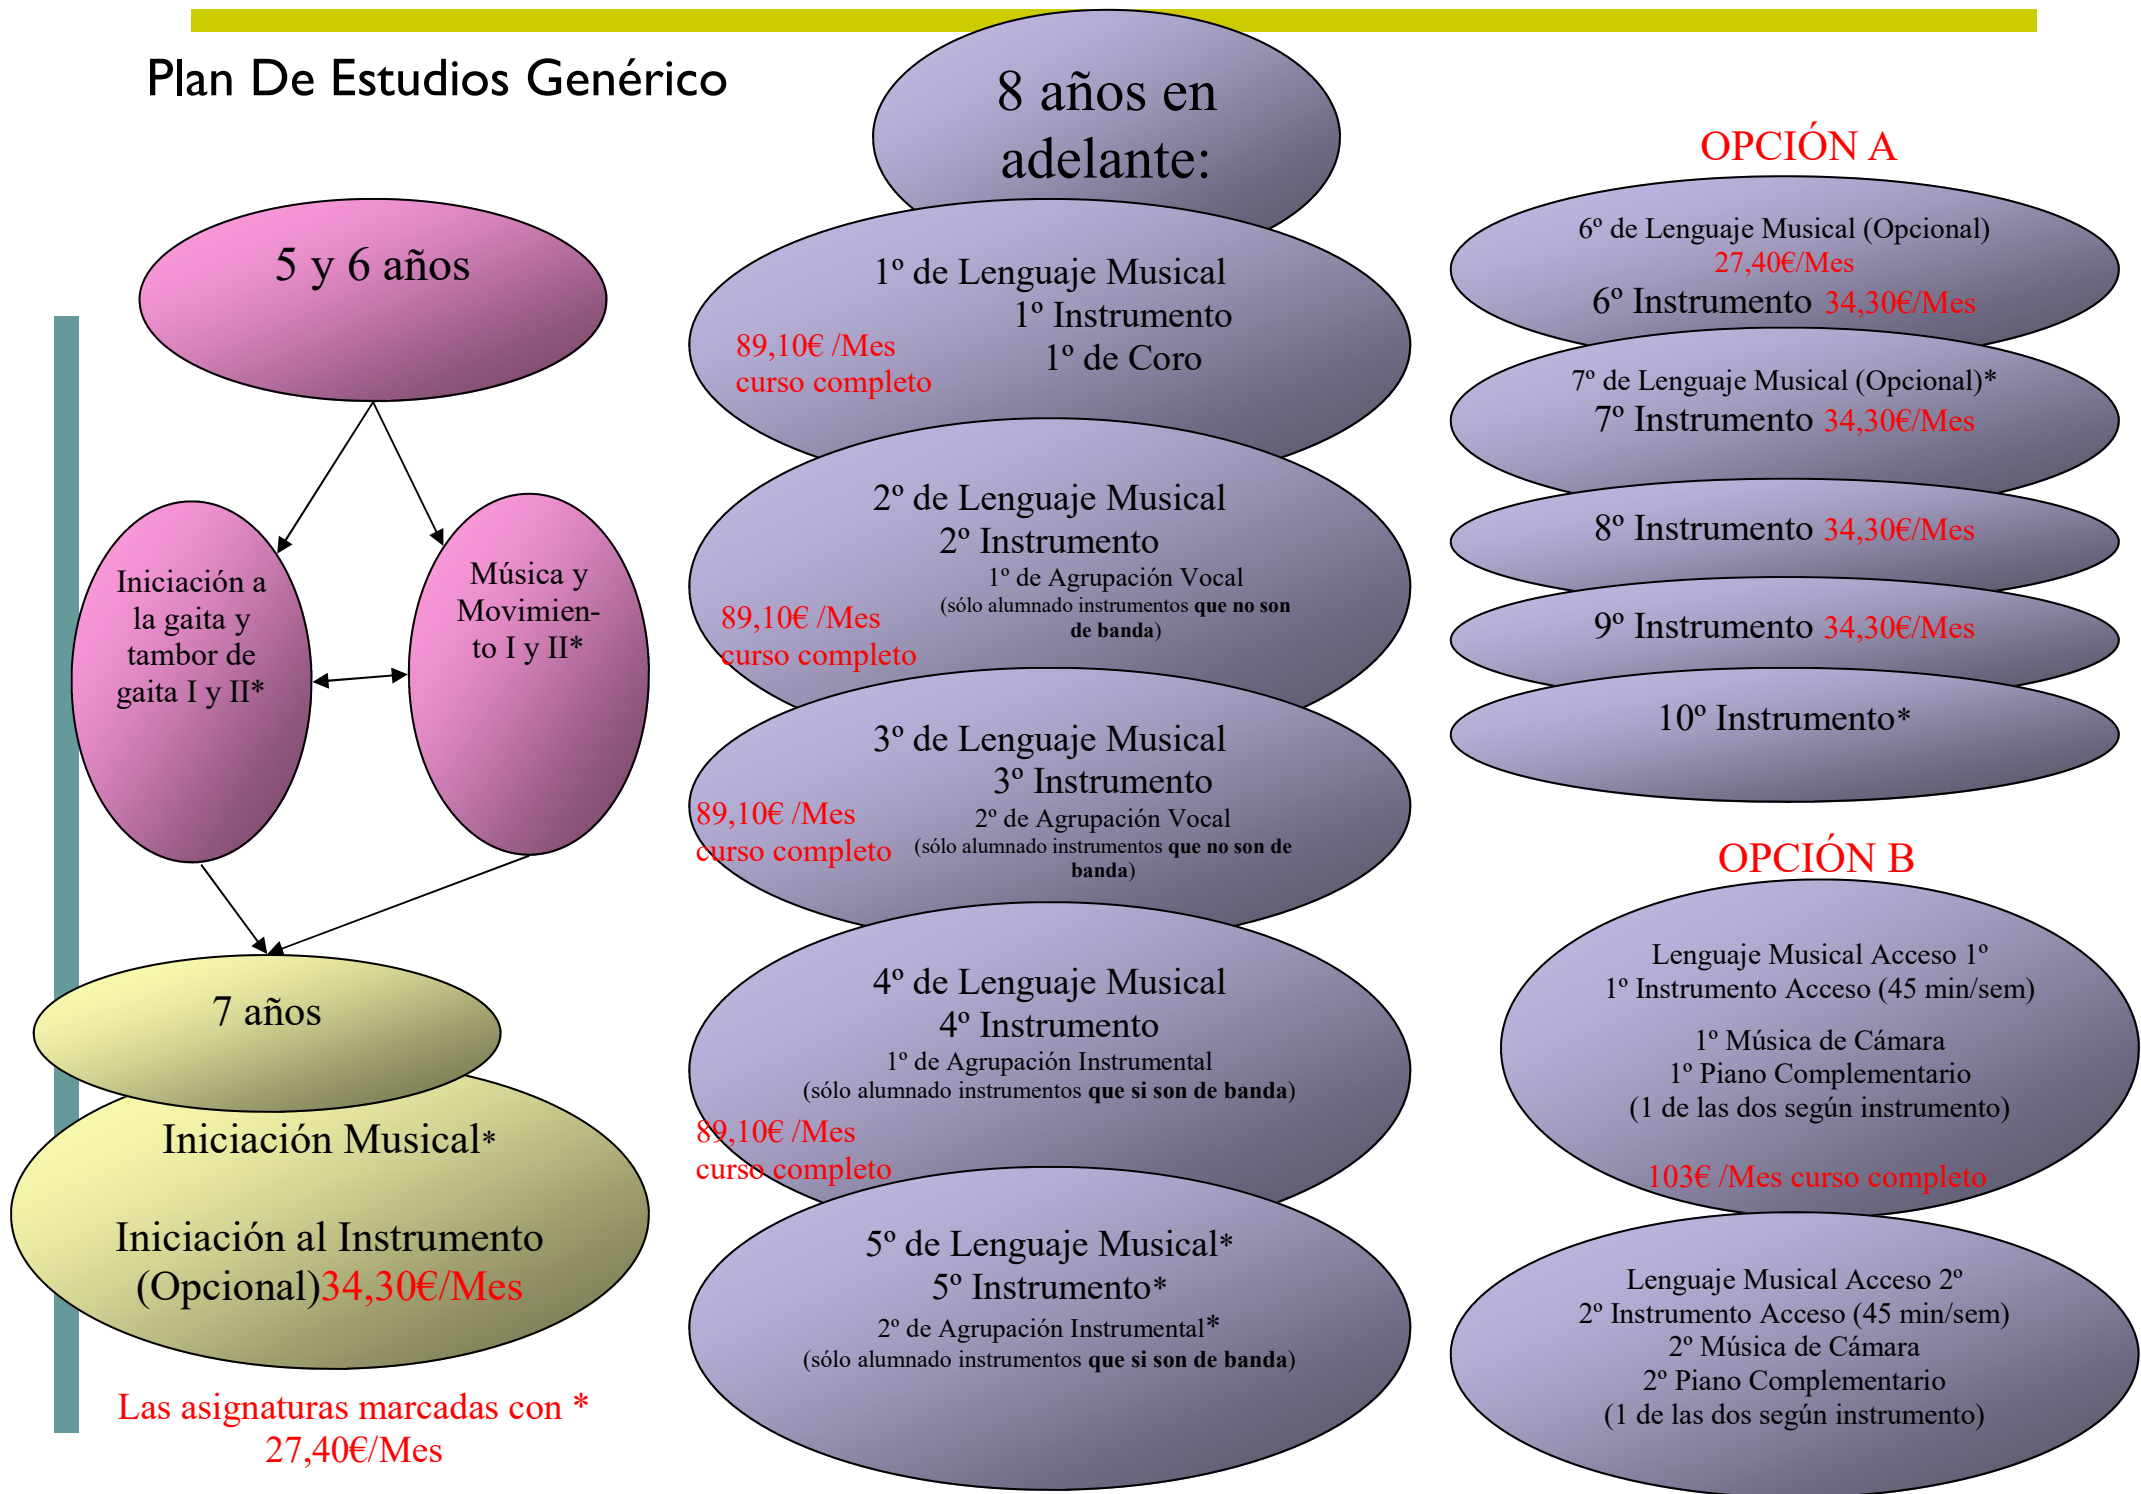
Plan De Estudios Genérico

5 y 6 años

Iniciación a la gaita y tambor de gaita I y II*

Música y Movimiento I y II*

7 años

Iniciación Musical*

Iniciación al Instrumento (Opcional)34,30€/Mes

Las asignaturas marcadas con * 27,40€/Mes

8 años en adelante:

1º de Lenguaje Musical
1º Instrumento
1º de Coro
89,10€ /Mes curso completo

2º de Lenguaje Musical
2º Instrumento
1º de Agrupación Vocal
(sólo alumnado instrumentos **que no son de banda**)
89,10€ /Mes curso completo

3º de Lenguaje Musical
3º Instrumento
2º de Agrupación Vocal
(sólo alumnado instrumentos **que no son de banda**)
89,10€ /Mes curso completo

4º de Lenguaje Musical
4º Instrumento
1º de Agrupación Instrumental
(sólo alumnado instrumentos **que si son de banda**)
89,10€ /Mes curso completo

5º de Lenguaje Musical*
5º Instrumento*
2º de Agrupación Instrumental*
(sólo alumnado instrumentos **que si son de banda**)

OPCIÓN A

6º de Lenguaje Musical (Opcional)
27,40€/Mes
6º Instrumento 34,30€/Mes

7º de Lenguaje Musical (Opcional)*
7º Instrumento 34,30€/Mes

8º Instrumento 34,30€/Mes

9º Instrumento 34,30€/Mes

10º Instrumento*

OPCIÓN B

Lenguaje Musical Acceso 1º
1º Instrumento Acceso (45 min/sem)
1º Música de Cámara
1º Piano Complementario
(1 de las dos según instrumento)
103€ /Mes curso completo

Lenguaje Musical Acceso 2º
2º Instrumento Acceso (45 min/sem)
2º Música de Cámara
2º Piano Complementario
(1 de las dos según instrumento)